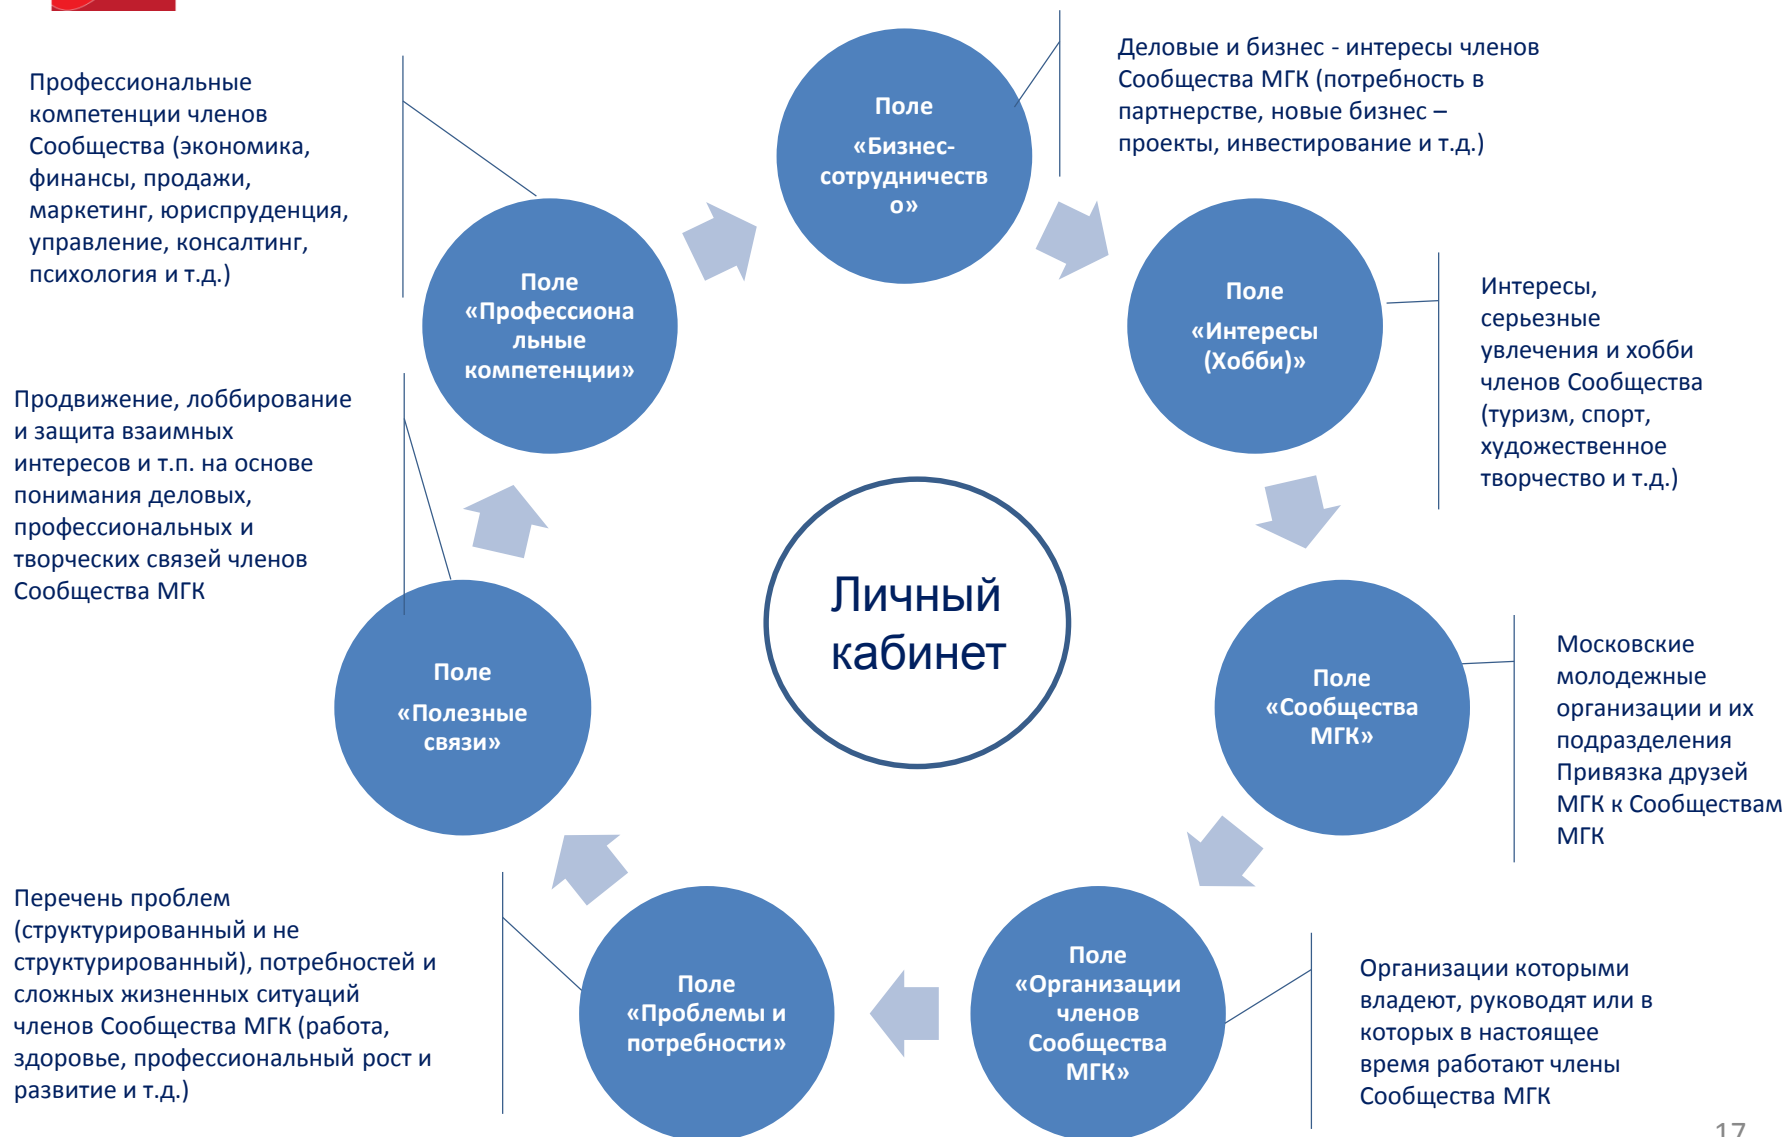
Профессиональные компетенции членов Сообщества (экономика, финансы, продажи, маркетинг, юриспруденция, управление, консалтинг, психология и т.д.)

Поле «Профессиональные компетенции»

Поле «Бизнес-сотрудничество»

Деловые и бизнес - интересы членов Сообщества МГК (потребность в партнерстве, новые бизнес – проекты, инвестирование и т.д.)

Поле «Интересы (Хобби)»

Интересы, серьезные увлечения и хобби членов Сообщества (туризм, спорт, художественное творчество и т.д.)

Продвижение, лоббирование и защита взаимных интересов и т.п. на основе понимания деловых, профессиональных и творческих связей членов Сообщества МГК

Личный кабинет

Поле «Полезные связи»

Поле «Сообщества МГК»

Московские молодежные организации и их подразделения Привязка друзей МГК к Сообществам МГК

Перечень проблем (структурированный и не структурированный), потребностей и сложных жизненных ситуаций членов Сообщества МГК (работа, здоровье, профессиональный рост и развитие и т.д.)

Поле «Проблемы и потребности»

Поле «Организации членов Сообщества МГК»

Организации которыми владеют, руководят или в которых в настоящее время работают члены Сообщества МГК

17